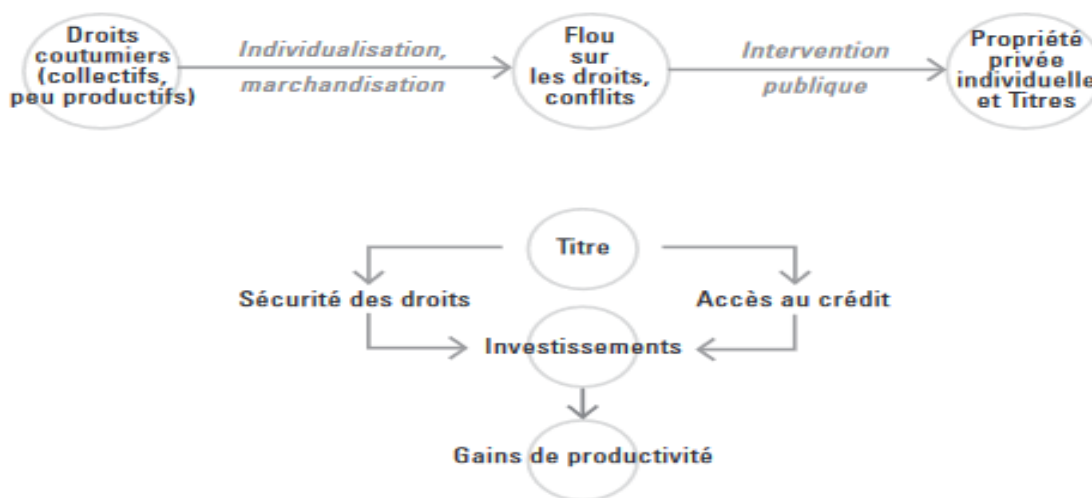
Droits coutumiers (collectifs, peu productifs)

Individualisation, marchandisation

Flou sur les droits, conflits

Intervention publique

Propriété privée individuelle et Titres

Titre

Sécurité des droits

Accès au crédit

Investissements

Gains de productivité